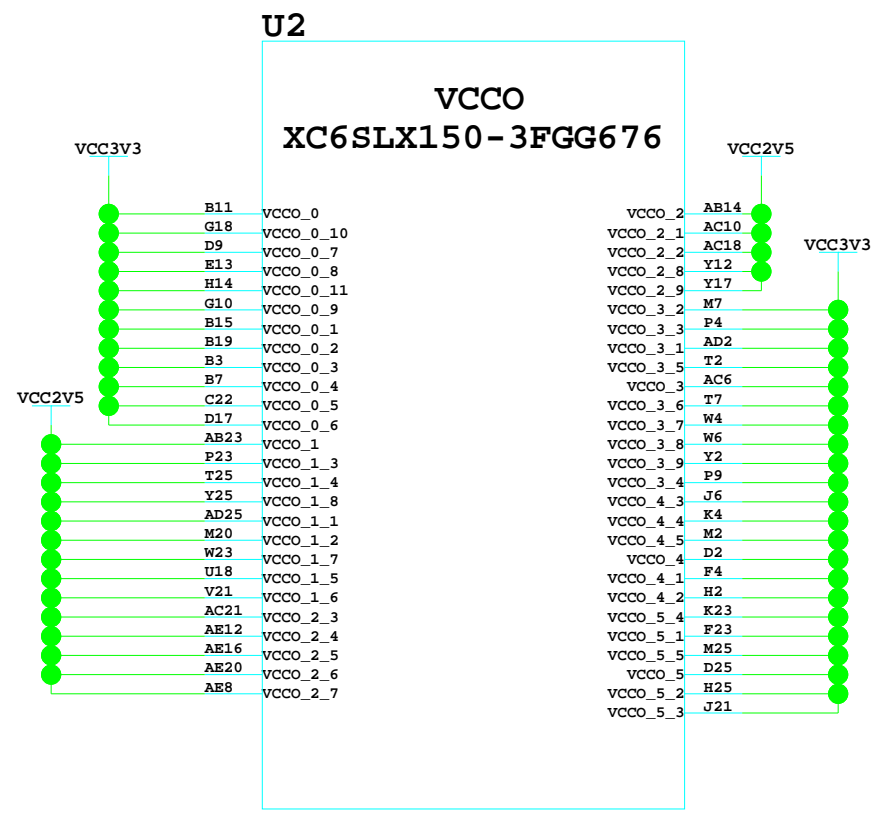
U2

VCCO
XC6SLX150-3FGG676

VCC3V3

B11 VCCO_0
G18 VCCO_0_10
D9 VCCO_0_7
E13 VCCO_0_8
H14 VCCO_0_11
G10 VCCO_0_9
B15 VCCO_0_1
B19 VCCO_0_2
B3 VCCO_0_3
B7 VCCO_0_4
C22 VCCO_0_5
D17 VCCO_0_6

VCC2V5

AB23 VCCO_1
P23 VCCO_1_3
T25 VCCO_1_4
Y25 VCCO_1_8
AD25 VCCO_1_1
M20 VCCO_1_2
W23 VCCO_1_7
U18 VCCO_1_5
V21 VCCO_1_6
AC21 VCCO_2_3
AE12 VCCO_2_4
AE16 VCCO_2_5
AE20 VCCO_2_6
AE8 VCCO_2_7

VCC2V5

VCCO_2 AB14
VCCO_2_1 AC10
VCCO_2_2 AC18
VCCO_2_8 Y12
VCCO_2_9 Y17

VCC3V3

VCCO_3_2 M7
VCCO_3_3 P4
VCCO_3_1 AD2
VCCO_3_5 T2
VCCO_3 AC6
VCCO_3_6 T7
VCCO_3_7 W4
VCCO_3_8 W6
VCCO_3_9 Y2
VCCO_3_4 P9
VCCO_4_3 J6
VCCO_4_4 K4
VCCO_4_5 M2
VCCO_4 D2
VCCO_4_1 F4
VCCO_4_2 H2
VCCO_5_4 K23
VCCO_5_1 F23
VCCO_5_5 M25
VCCO_5 D25
VCCO_5_2 H25
VCCO_5_3 J21